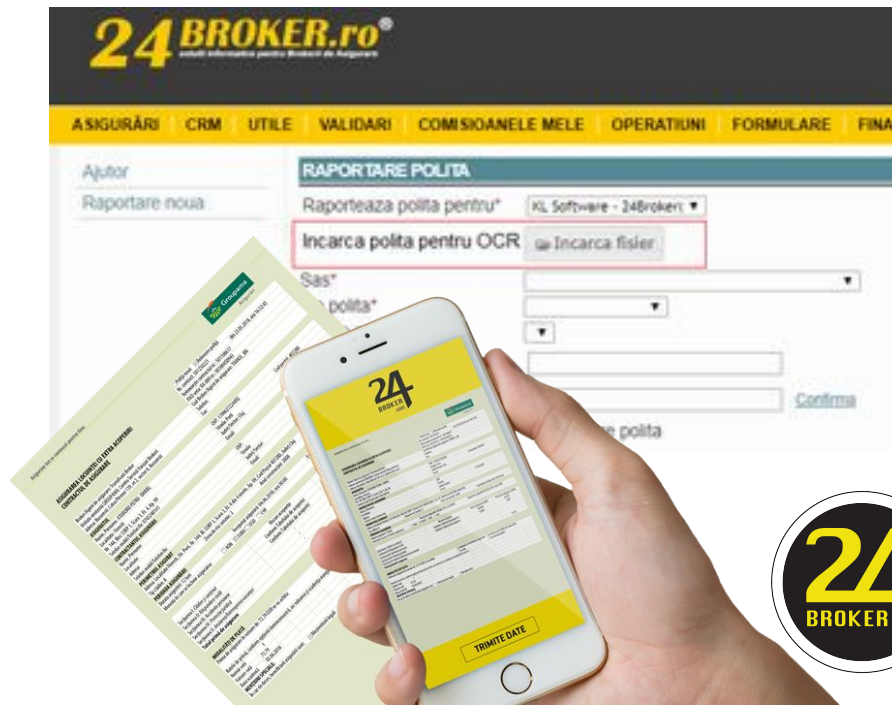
24BROKER.ro®
solutii informatice pentru Brokeri de Asigurare

ASIGURĂRI CRM UTILE VALIDARI COMISIOANELE MELE OPERATIUNI FORMULARE FINA

Ajutor
Raportare noua

RAPORTARE POLITA
Raporteaza polita pentru* KL Software - 24Broker
Incarca polita pentru OCR Incarca fisier
Sas*
polita*
Confirma
polita

Groupama

24 BROKER
TRIMITE DATE

24 BROKER